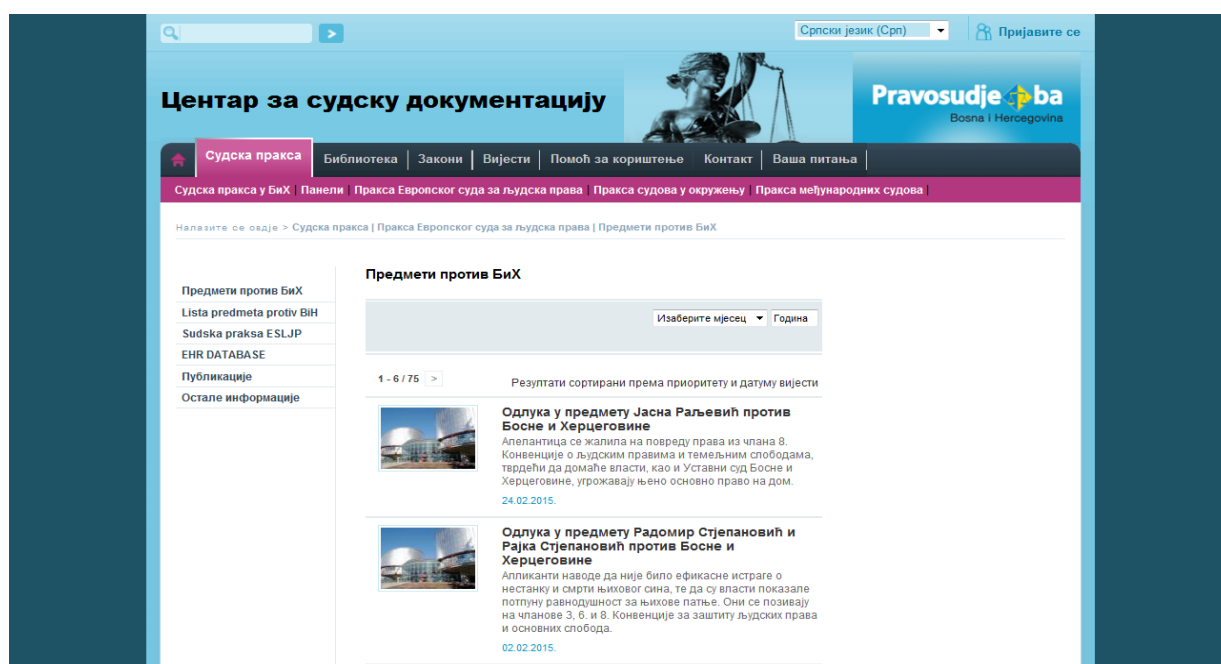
Српски језик (Срп)

Пријавите се

Центар за судску документацију

Pravosudje ba
Bosna i Hercegovina

Судска пракса | Библиотека | Закони | Вијести | Помоћ за кориштење | Контакт | Ваша питања

Судска пракса у БиХ | Панели | Пракса Европског суда за људска права | Пракса судова у окружењу | Пракса међународних судова |

Налазите се овдје > Судска пракса | Пракса Европског суда за људска права | Предмети против БиХ

Предмети против БиХ
Lista predmeta protiv BiH
Sudska praksa ESLJP
EHR DATABASE
Публикације
Остале информације

Предмети против БиХ

Изаберите мјесец
Година

1 - 6 / 75 >

Резултати сортирани према приоритету и датуму вијести

Одлука у предмету Јасна Раљевић против Босне и Херцеговине
Апелантица се жалила на повреду права из члана 8. Конвенције о људским правима и темељним слободама, тврдећи да домаће власти, као и Уставни суд Босне и Херцеговине, угрожавају њено основно право на дом.
24.02.2015.

Одлука у предмету Радомир Стјепановић и Рајка Стјепановић против Босне и Херцеговине
Апликанти наводе да није било ефикасне истраге о нестанку и смрти њиховог сина, те да су власти показале потпуну равнодушност за њихове патње. Они се позивају на чланове 3, 6. и 8. Конвенције за заштиту људских права и основних слобода.
02.02.2015.